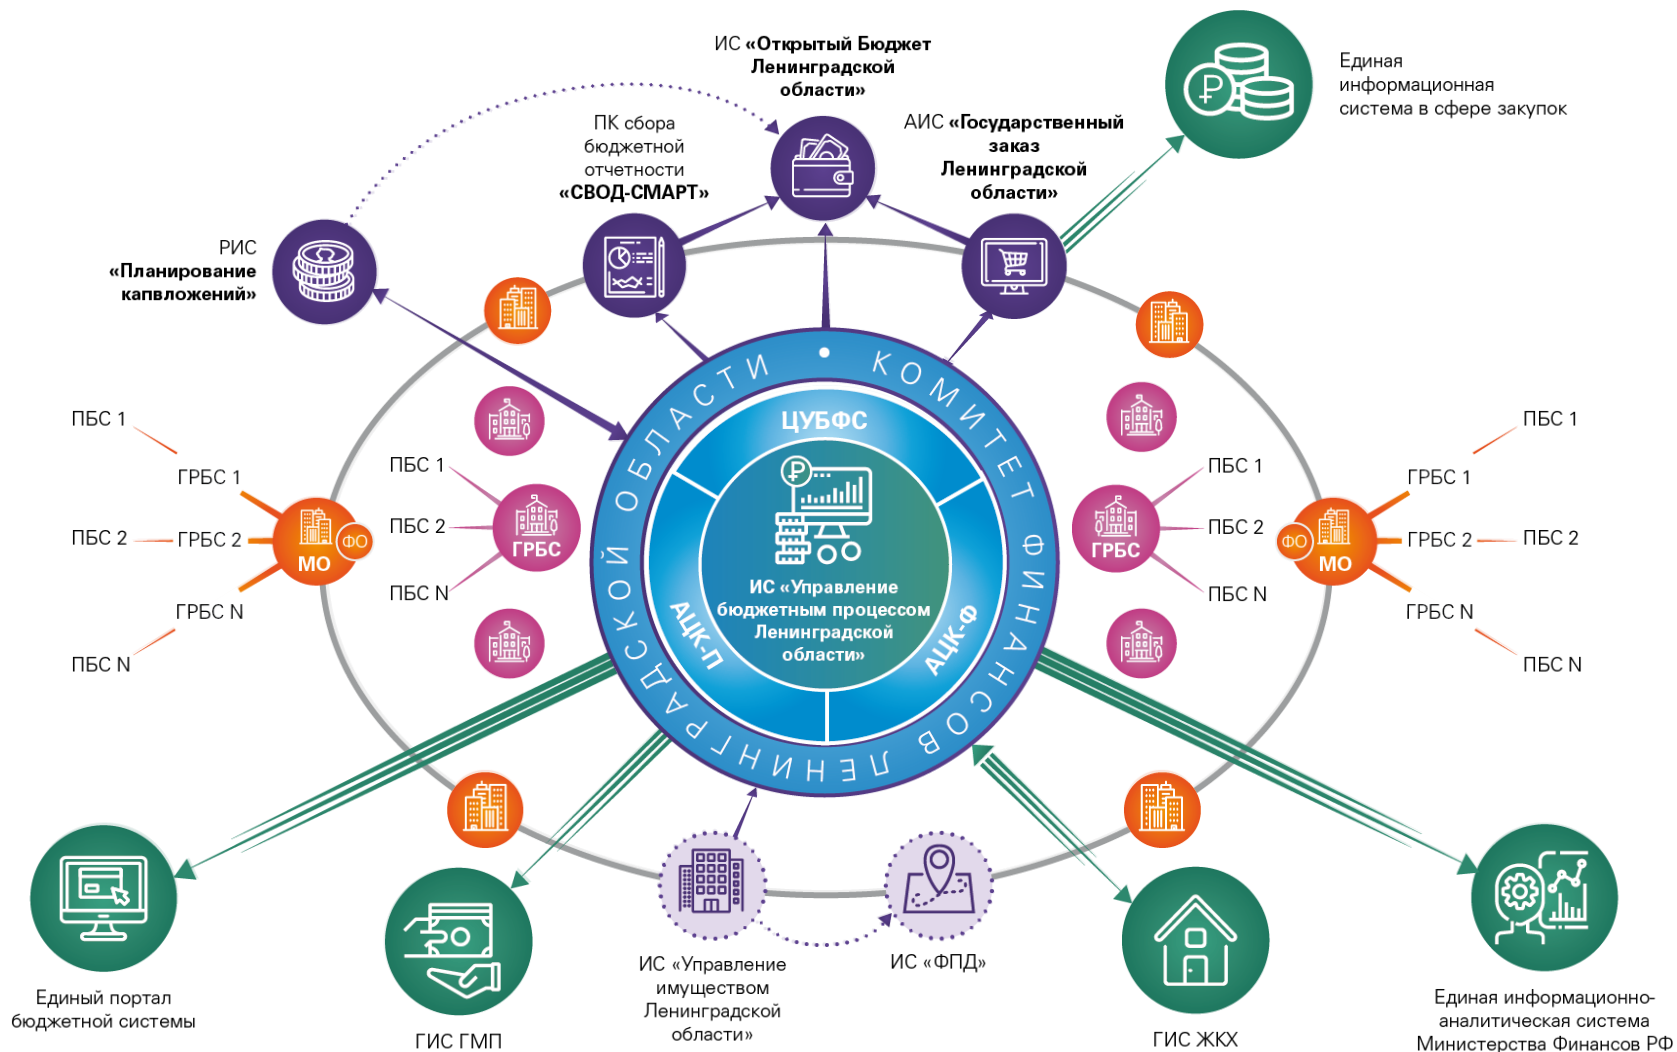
ИС «Открытый Бюджет Ленинградской области»

Единая информационная система в сфере закупок

ПК сбора бюджетной отчетности «СВОД-СМАРТ»

АИС «Государственный заказ Ленинградской области»

РИС «Планирование капвложений»

КОМИТЕТ ФИНАНСОВ ЛЕНИНГРАДСКОЙ ОБЛАСТИ

ЦУБФС

ИС «Управление бюджетным процессом Ленинградской области»

АЦК-П

АЦК-Ф

ПБС 1
ГРБС 1
ПБС 2
ГРБС 2
МО
ФО
ГРБС N
ПБС N

ПБС 1
ПБС 2
ГРБС
ПБС N

ПБС 1
ПБС 2
ГРБС
ПБС N

ПБС 1
ГРБС 1
ФО
МО
ГРБС 2
ПБС 2
ГРБС N
ПБС N

Единый портал бюджетной системы

ГИС ГМП

ИС «Управление имуществом Ленинградской области»

ИС «ФПД»

ГИС ЖКХ

Единая информационно-аналитическая система Министерства Финансов РФ